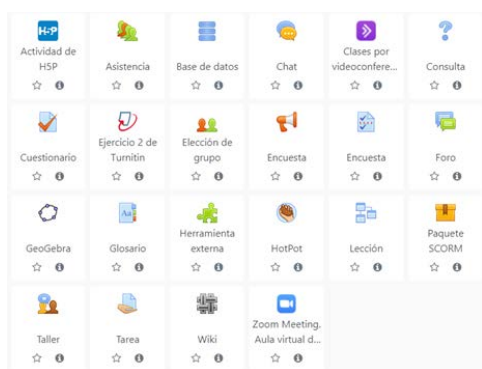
H-P
Actividad de H5P

Asistencia

Base de datos

Chat

Clases por videoconfere...

Consulta

Cuestionario

Ejercicio 2 de Turnitin

Elección de grupo

Encuesta

Encuesta

Foro

GeoGebra

Aa
Glosario

Herramienta externa

HotPot

Lección

Paquete SCORM

Taller

Tarea

Wiki

Zoom Meeting. Aula virtual d...